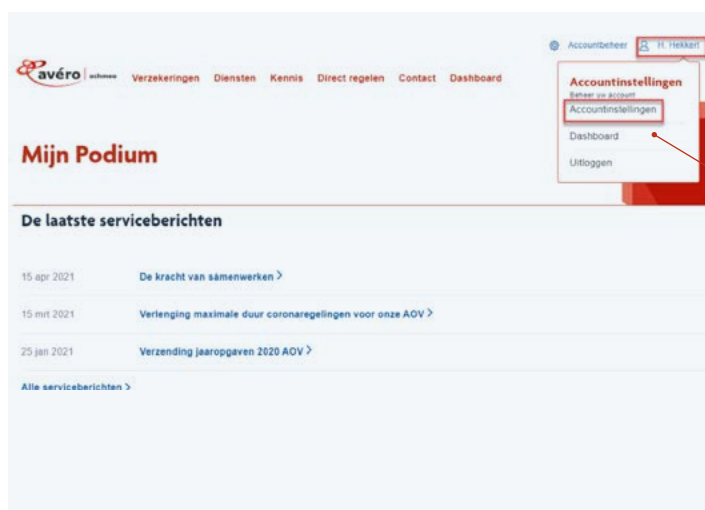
avéro achmea

Verzekeringen Diensten Kennis Direct regelen Contact Dashboard

Accountbeheer H. Hekkert

Accountinstellingen
Beheer uw account
Accountinstellingen
Dashboard
Uitloggen

Mijn Podium

De laatste serviceberichten

15 apr 2021 De kracht van samenwerken >

15 mrt 2021 Verlenging maximale duur coronaregelingen voor onze AOV >

25 jan 2021 Verzending jaaropgaven 2020 AOV >

Alle serviceberichten >